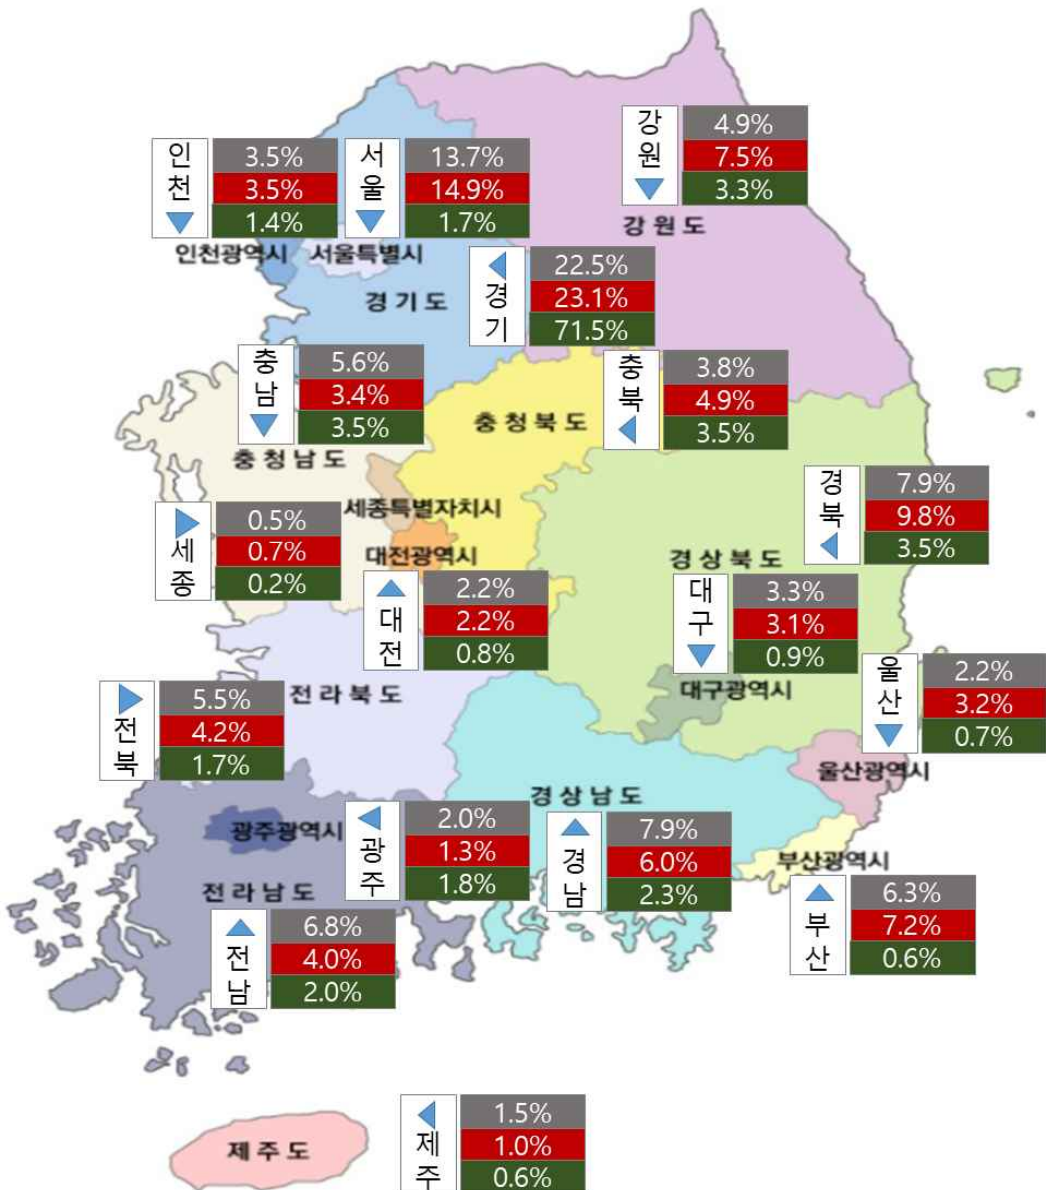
강원
4.9%
7.5%
3.3%
강원도

인천
3.5%
3.5%
1.4%
인천광역시

서울
13.7%
14.9%
1.7%
서울특별시

경기
22.5%
23.1%
71.5%
경기도

충남
5.6%
3.4%
3.5%
충청남도

충북
3.8%
4.9%
3.5%
충청북도

경북
7.9%
9.8%
3.5%

세종
0.5%
0.7%
0.2%
세종특별자치시

대전광역시
대전
2.2%
2.2%
0.8%

경상북도
대구
3.3%
3.1%
0.9%
대구광역시

울산
2.2%
3.2%
0.7%
울산광역시

전북
5.5%
4.2%
1.7%
전라북도

경상남도
광주광역시
광주
2.0%
1.3%
1.8%

경남
7.9%
6.0%
2.3%

부산광역시
부산
6.3%
7.2%
0.6%

전라남도
전남
6.8%
4.0%
2.0%

제주
1.5%
1.0%
0.6%
제주도